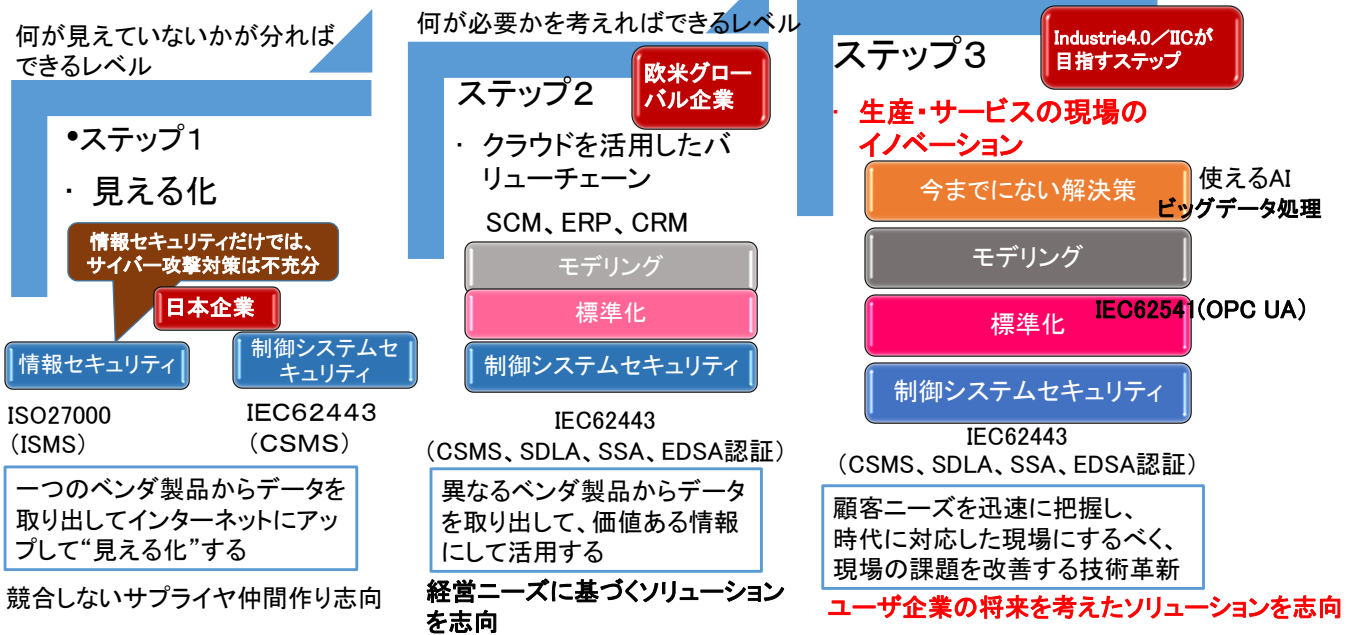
何が見えていないかが分ればできるレベル

•ステップ1

・ 見える化

情報セキュリティだけでは、サイバー攻撃対策は不充分

日本企業

情報セキュリティ

制御システムセキュリティ

ISO27000
（ISMS）

IEC62443
（CSMS）

一つのベンダ製品からデータを取り出してインターネットにアップして“見える化”する

競合しないサプライヤ仲間作り志向

何が必要かを考えればできるレベル

ステップ2

欧米グローバル企業

・ クラウドを活用したバリューチェーン

SCM、ERP、CRM

モデリング

標準化

制御システムセキュリティ

IEC62443
（CSMS、SDLA、SSA、EDSA認証）

異なるベンダ製品からデータを取り出して、価値ある情報にして活用する

経営ニーズに基づくソリューションを志向

ステップ3

Industrie4.0／IICが目指すステップ

・ 生産・サービスの現場のイノベーション

今までにない解決策

使えるAI
ビッグデータ処理

モデリング

標準化

IEC62541（OPC UA）

制御システムセキュリティ

IEC62443
（CSMS、SDLA、SSA、EDSA認証）

顧客ニーズを迅速に把握し、時代に対応した現場にするべく、現場の課題を改善する技術革新

ユーザ企業の将来を考えたソリューションを志向